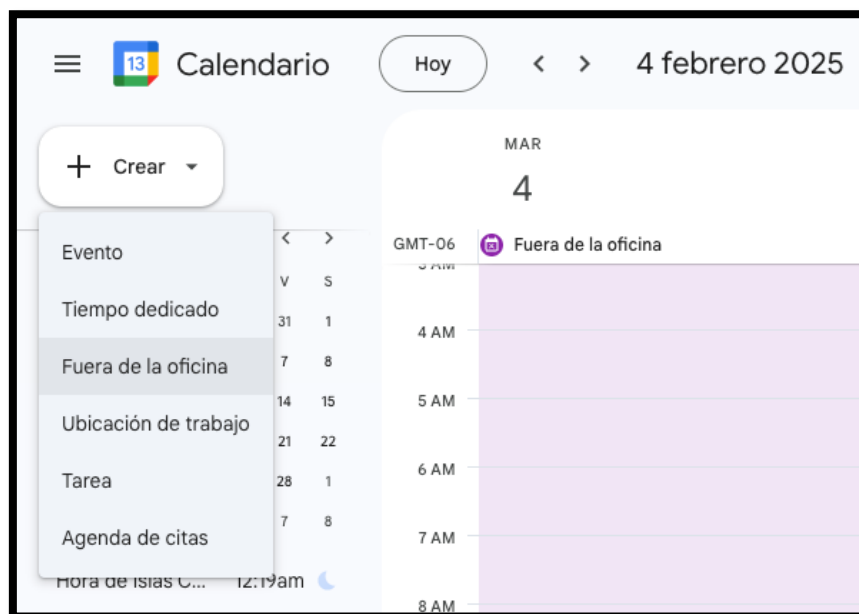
13 Calendario

Hoy

< >

4 febrero 2025

+ Crear

Evento

Tiempo dedicado

Fuera de la oficina

Ubicación de trabajo

Tarea

Agenda de citas

< >

V S

31 1

7 8

14 15

21 22

28 1

7 8

Hora de Islas C... 12:19am

MAR

4

GMT-06

Fuera de la oficina

3 AM

4 AM

5 AM

6 AM

7 AM

8 AM